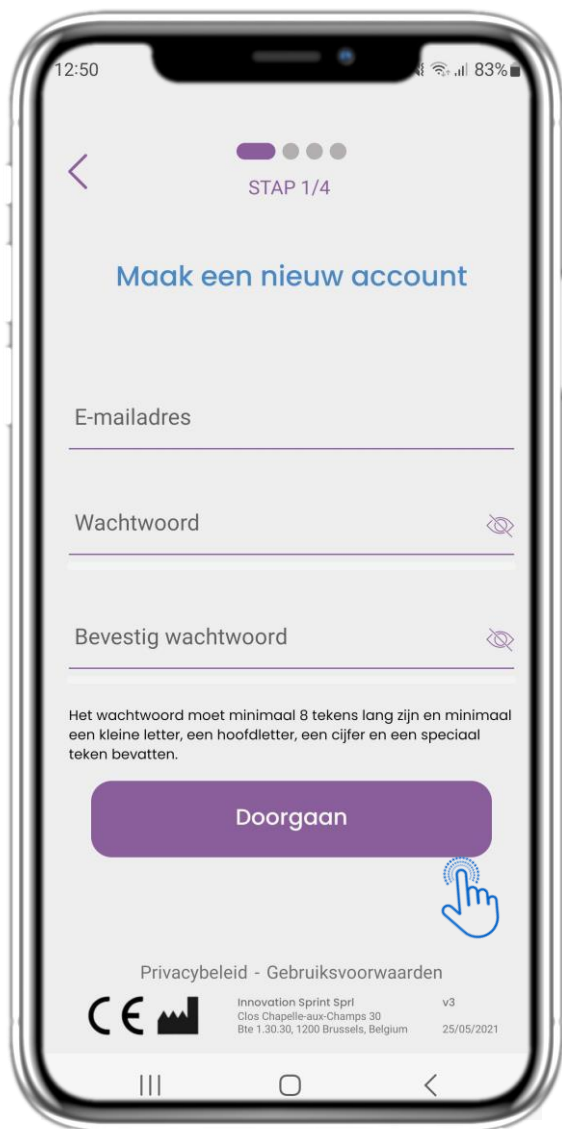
12:50 83%

STAP 1/4

Maak een nieuw account

E-mailadres

Wachtwoord

Bevestig wachtwoord

Het wachtwoord moet minimaal 8 tekens lang zijn en minimaal een kleine letter, een hoofdletter, een cijfer en een speciaal teken bevatten.

Doorgaan

Privacybeleid - Gebruiksvoorwaarden

CE

Innovation Sprint Sprl
Clos Chapelle-aux-Champs 30
Bte 1.30.30, 1200 Brussels, Belgium

v3
25/05/2021